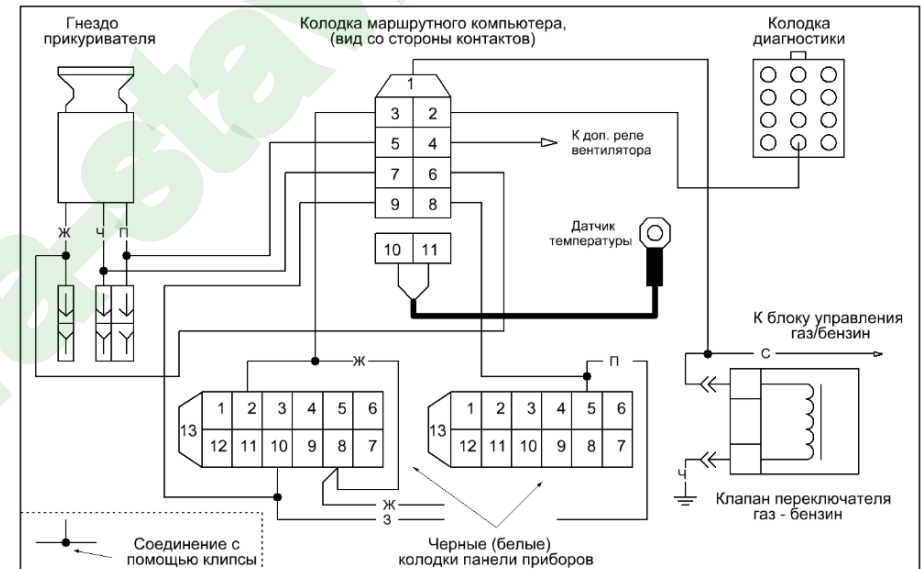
Гнездо прикуривателя

Колодка маршрутного компьютера, (вид со стороны контактов)

Колодка диагностики

1
3 2
5 4
7 6
9 8

10 11

К доп. реле вентилятора

Датчик температуры

Ж Ч П

К блоку управления газ/бензин

С

Ж

П

1 2 3 4 5 6
13
12 11 10 9 8 7

1 2 3 4 5 6
13
12 11 10 9 8 7

Ч

Ж

З

Клапан переключателя газ - бензин

Соединение с помощью клипсы

Черные (белые) колодки панели приборов